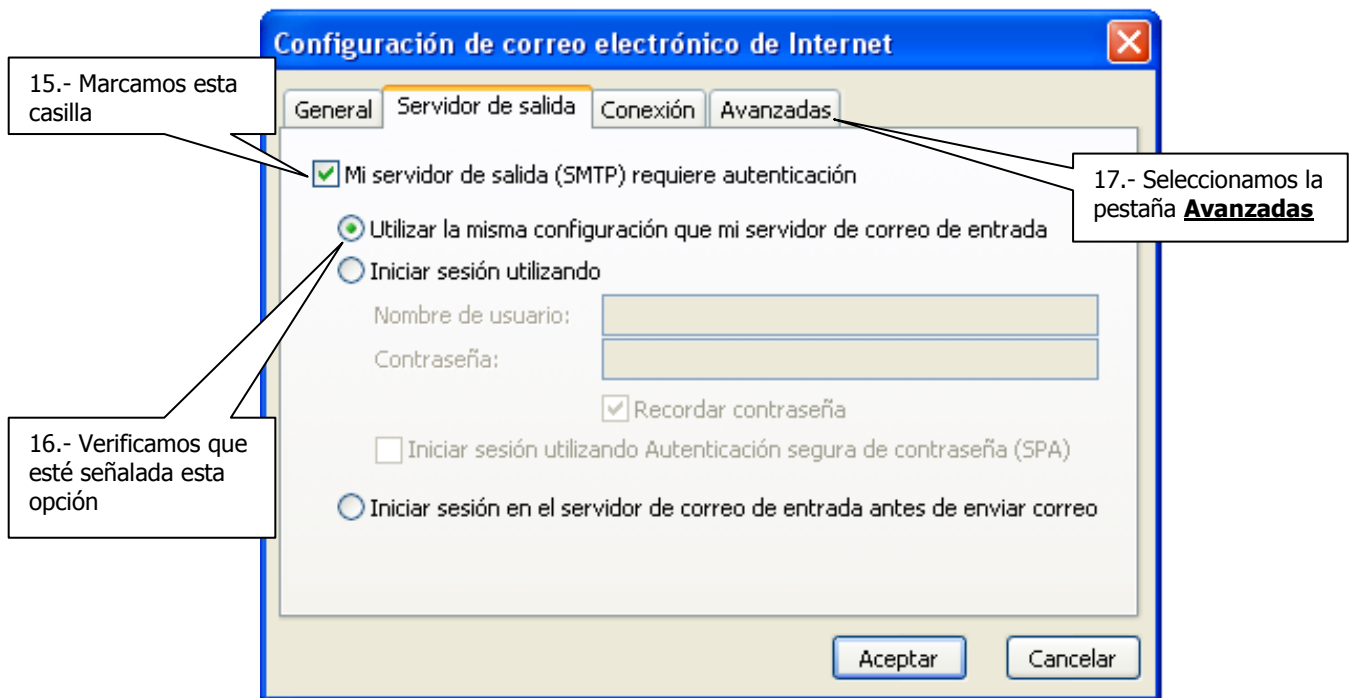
Configuración de correo electrónico de Internet

15.- Marcamos esta casilla

General | Servidor de salida | Conexión | Avanzadas

17.- Seleccionamos la pestaña **Avanzadas**

Mi servidor de salida (SMTP) requiere autenticación

Utilizar la misma configuración que mi servidor de correo de entrada

Iniciar sesión utilizando

Nombre de usuario:

Contraseña:

Recordar contraseña

Iniciar sesión utilizando Autenticación segura de contraseña (SPA)

16.- Verificamos que esté señalada esta opción

Iniciar sesión en el servidor de correo de entrada antes de enviar correo

Aceptar

Cancelar